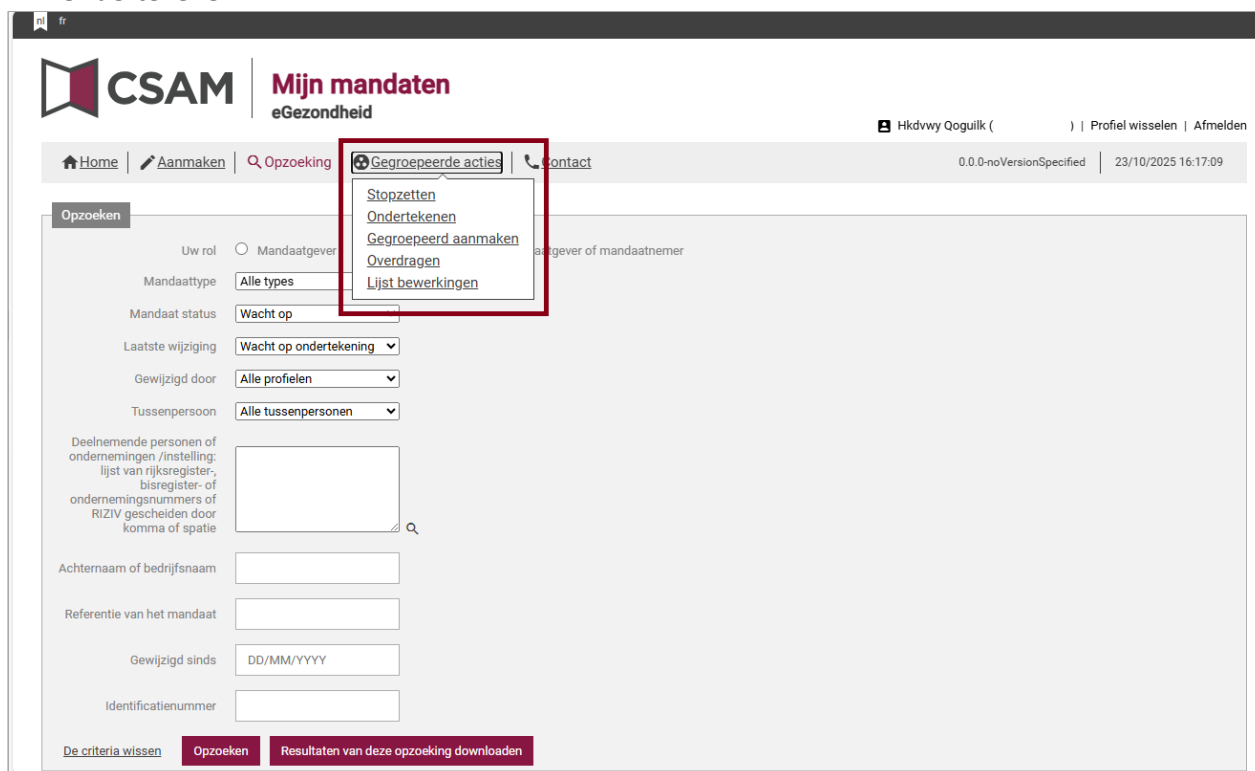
nl fr

CSAM

Mijn mandaten
eGezondheid

Hkdvwy Qoguilk ( ) | Profiel wisselen | Afmelden

Home | Aanmaken | Opzoeking | Gegroepeerde acties | Contact

0.0.0-noVersionSpecified | 23/10/2025 16:17:09

Stopzetten
Ondertekenen
Gegroepeerd aanmaken
Overdragen
Lijst bewerkingen

Opzoeken

Uw rol ○ Mandaatgever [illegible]aatgever of mandaatnemer

Mandaattype Alle types

Mandaat status Wacht op

Laatste wijziging Wacht op ondertekening

Gewijzigd door Alle profielen

Tussenpersoon Alle tussenpersonen

Deelnemende personen of ondernemingen /instelling: lijst van rijksregister-, bisregister- of ondernemingsnummers of RIZIV gescheiden door komma of spatie

Achternaam of bedrijfsnaam

Referentie van het mandaat

Gewijzigd sinds DD/MM/YYYY

Identificatienummer

De criteria wissen Opzoeken Resultaten van deze opzoeking downloaden